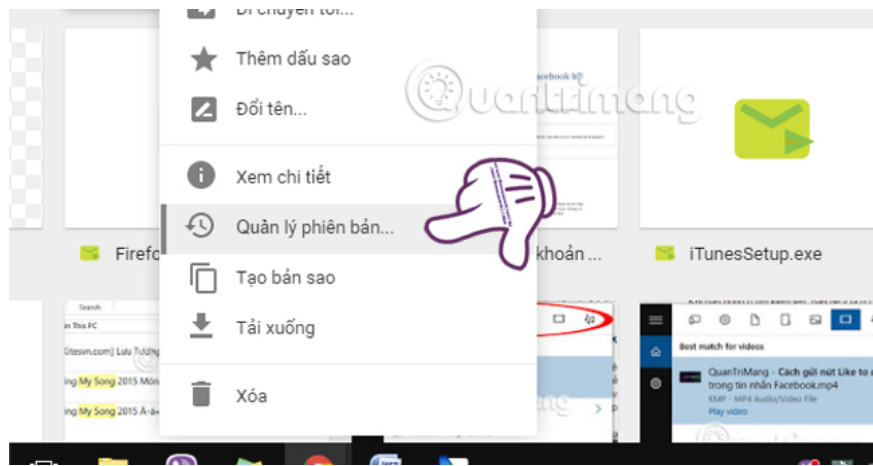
Di chuyển tới...

Thêm dấu sao

Đổi tên...

Xem chi tiết

Quản lý phiên bản...

Tạo bản sao

Tải xuống

Xóa

Quantrimang

Firefo

khoản ...

iTunesSetup.exe

Search

n This PC

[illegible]itesvn.com] Lưu Tương

ng My Song 2015 Món

ng My Song 2015 Ă-a

Best match for videos

QuanTriMang - Cách gửi nút Like to trong tin nhắn Facebook.mp4

KMP - MP4 Audio/Video File

Play video